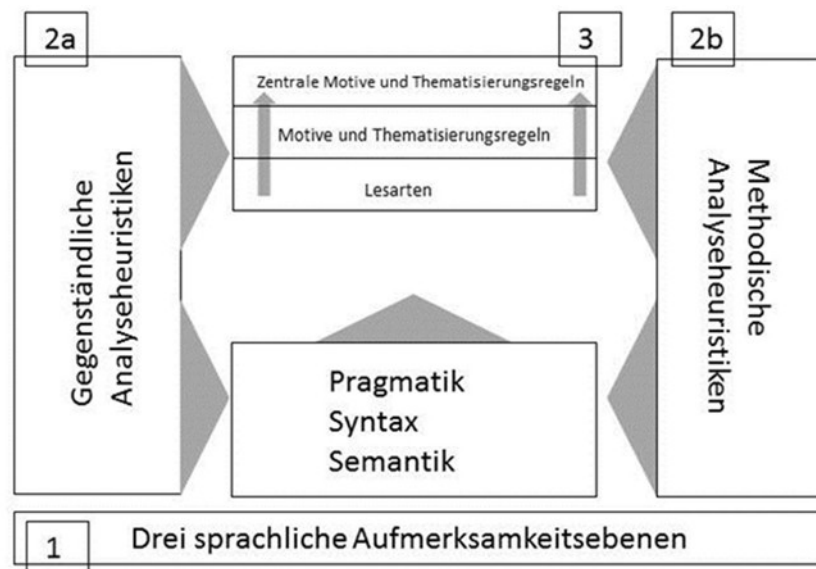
2a

3

2b

Gegenständliche Analyseheuristiken

Zentrale Motive und Thematisierungsregeln

Motive und Thematisierungsregeln

Lesarten

Methodische Analyseheuristiken

Pragmatik
Syntax
Semantik

1

Drei sprachliche Aufmerksamkeitsebenen